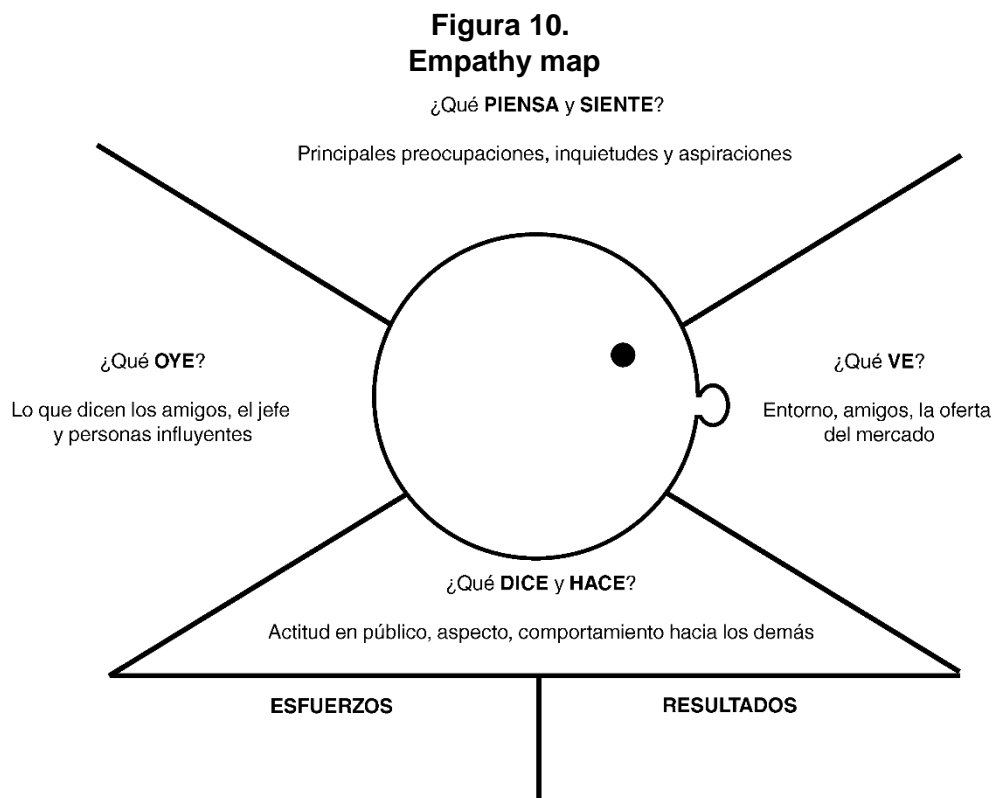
**Figura 10.**
**Empathy map**

¿Qué **PIENSA** y **SIENTE**?

Principales preocupaciones, inquietudes y aspiraciones

¿Qué **OYE**?

Lo que dicen los amigos, el jefe y personas influyentes

¿Qué **VE**?

Entorno, amigos, la oferta del mercado

¿Qué **DICE** y **HACE**?

Actitud en público, aspecto, comportamiento hacia los demás

**ESFUERZOS**

**RESULTADOS**